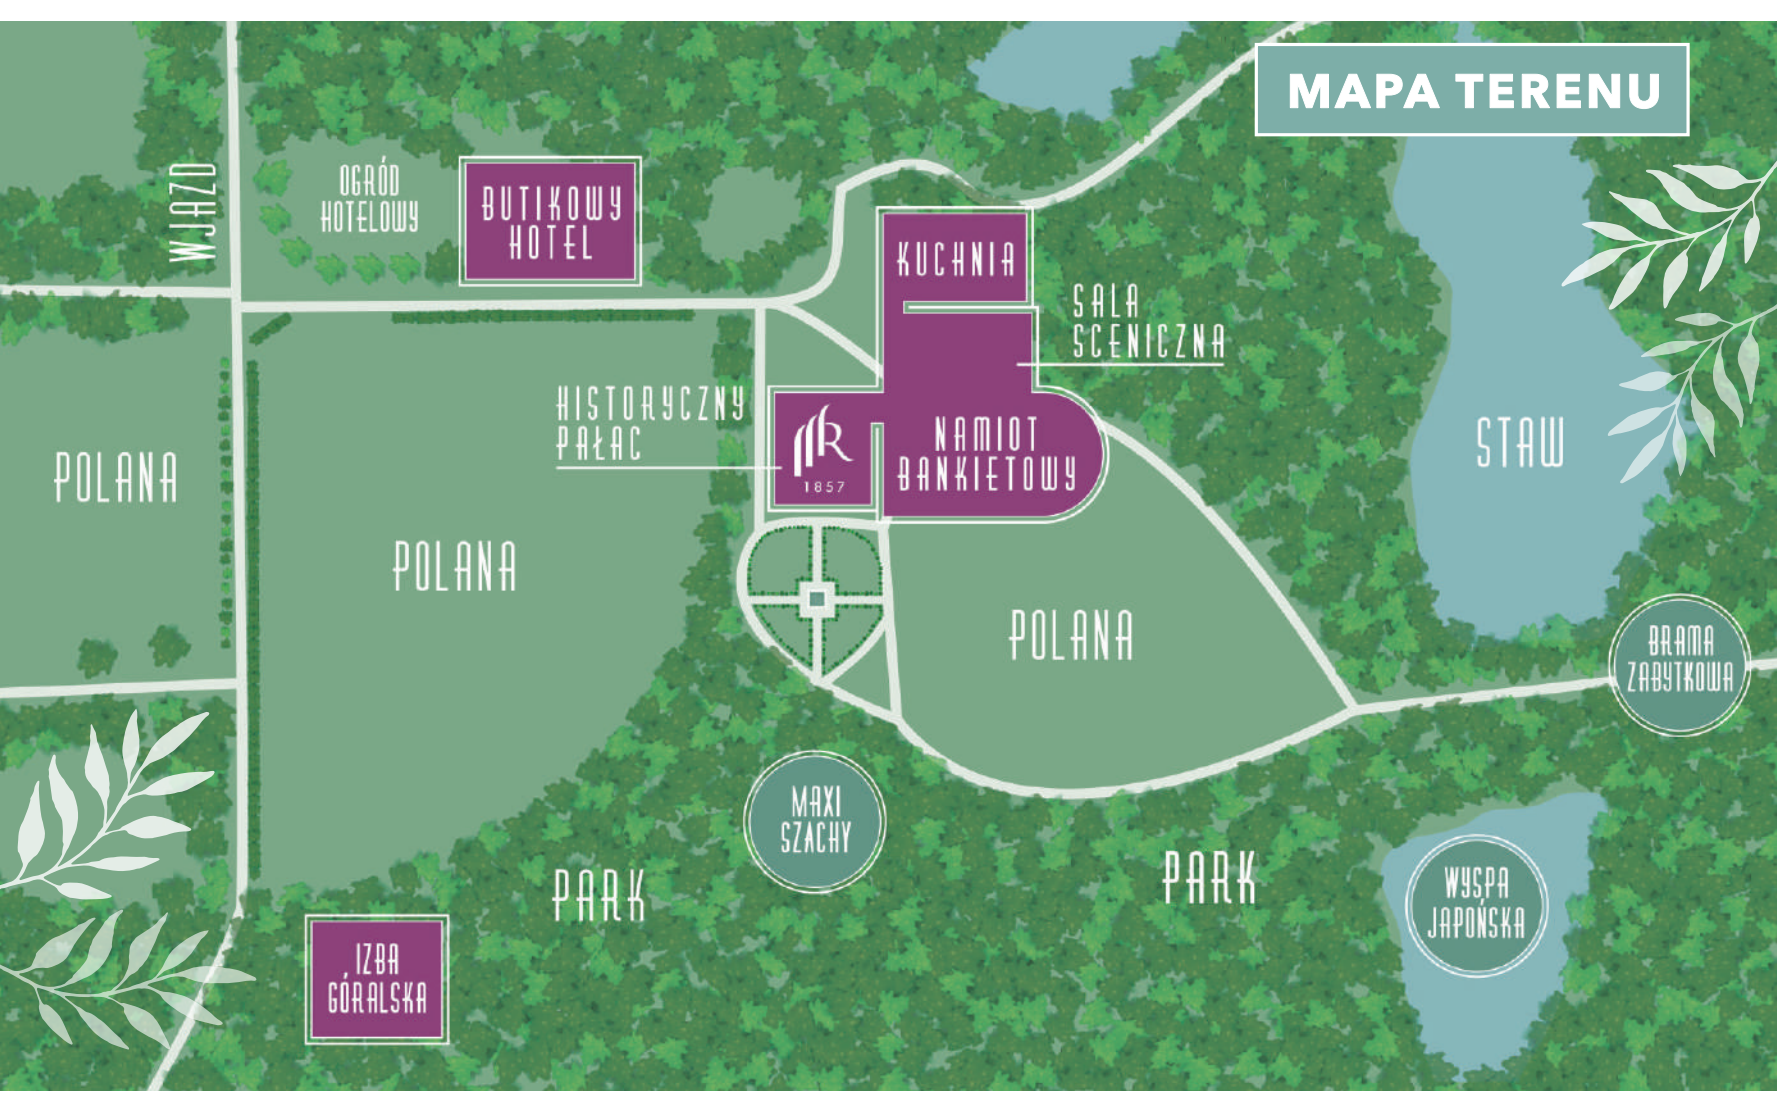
MAPA TERENU

WJAZD

OGRÓD HOTELOWY

BUTIKOWY HOTEL

KUCHNIA

SALA SCENICZNA

HISTORYCZNY PAŁAC

R 1857

NAMIOT BANKIETOWY

POLANA

POLANA

POLANA

STAW

BRAMA ZABYTKOWA

MAXI SZACHY

PARK

PARK

WYSPA JAPOŃSKA

IZBA GÓRALSKA